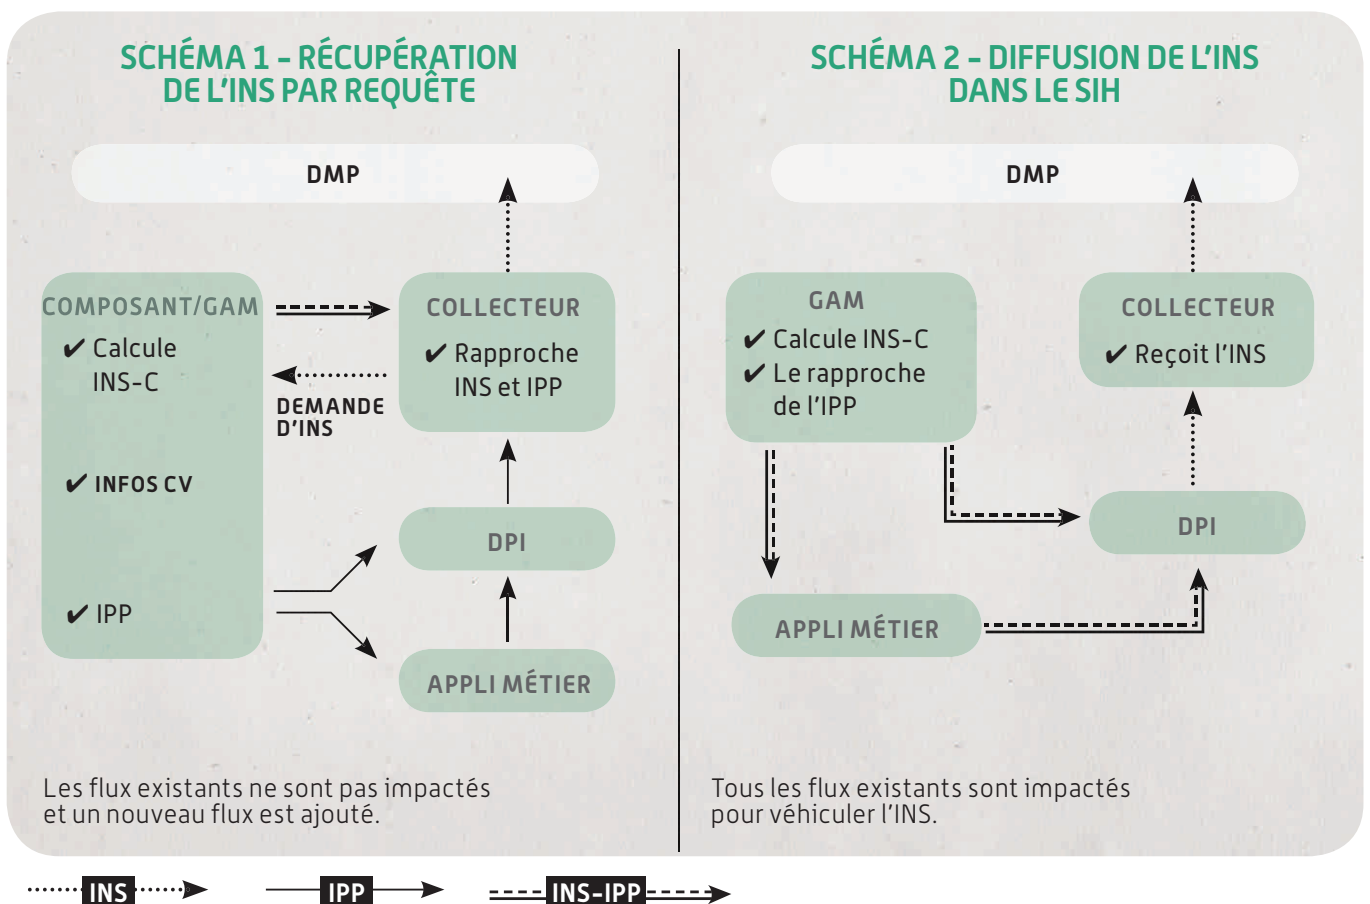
SCHÉMA 1 – RÉCUPÉRATION DE L'INS PAR REQUÊTE

DMP

COMPOSANT/GAM
✔ Calcule INS-C
✔ INFOS CV
✔ IPP

COLLECTEUR
✔ Rapproche INS et IPP

DEMANDE D'INS

DPI

APPLI MÉTIER

Les flux existants ne sont pas impactés et un nouveau flux est ajouté.

SCHÉMA 2 – DIFFUSION DE L'INS DANS LE SIH

DMP

GAM
✔ Calcule INS-C
✔ Le rapproche de l'IPP

COLLECTEUR
✔ Reçoit l'INS

DPI

APPLI MÉTIER

Tous les flux existants sont impactés pour véhiculer l'INS.

INS

IPP

INS-IPP